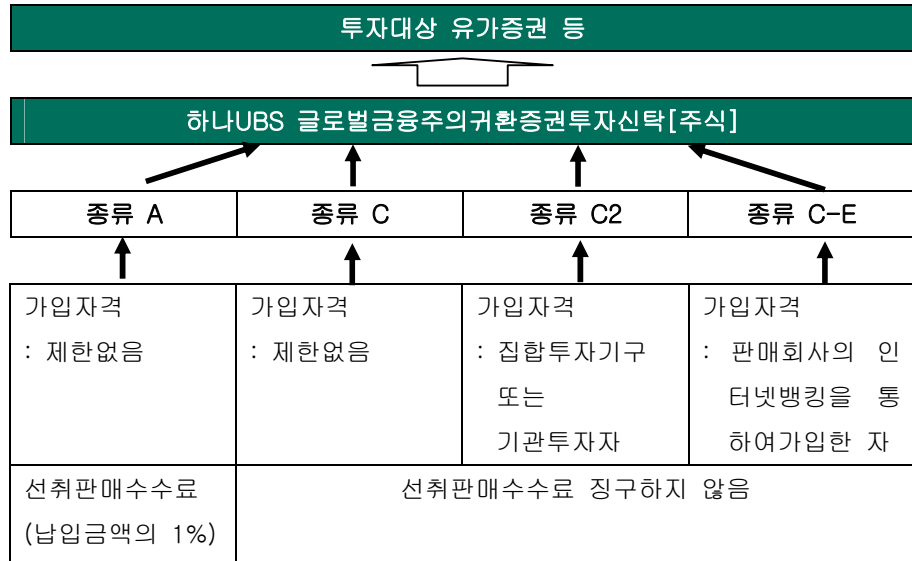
투자대상 유가증권 등

하나UBS 글로벌금융주의귀환증권투자신탁[주식]

| 종류 A | 종류 C | 종류 C2 | 종류 C-E |
|---|---|---|---|
| 가입자격 : 제한없음 | 가입자격 : 제한없음 | 가입자격 : 집합투자기구 또는 기관투자자 | 가입자격 : 판매회사의 인터넷뱅킹을 통하여가입한 자 |
| 선취판매수수료 (납입금액의 1%) | 선취판매수수료 징구하지 않음 | | |